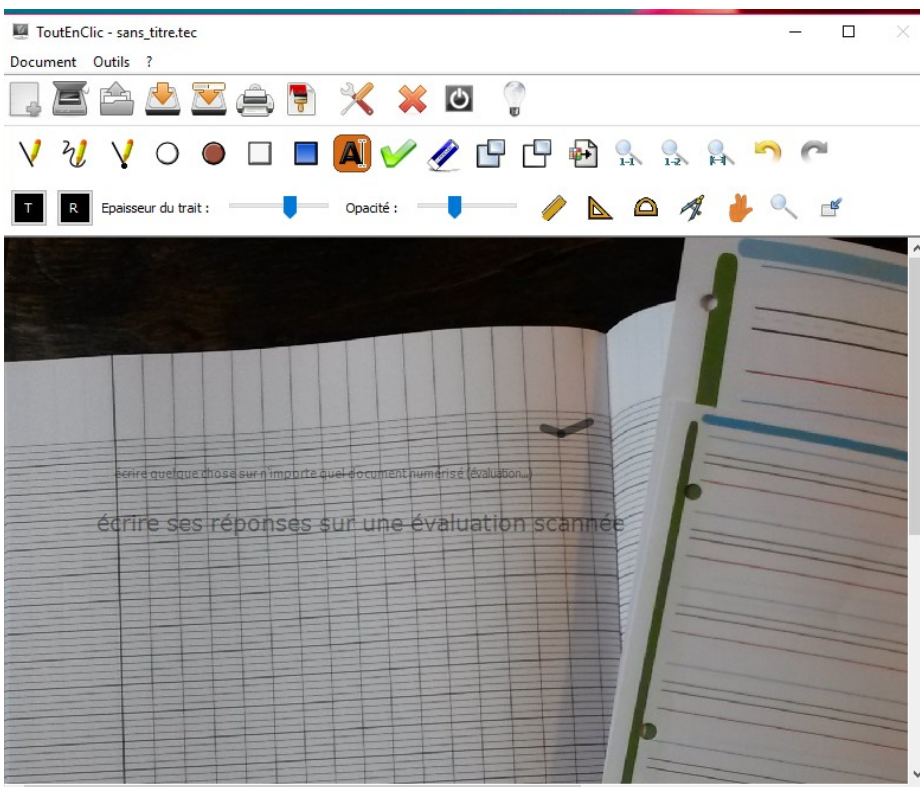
ToutEnClic - sans_titre.tec

Document Outils ?

T R Epaisseur du trait : Opacité :

écrire quelque chose sur n'importe quel document numérisé (évaluation...)

écrire ses réponses sur une évaluation scannée